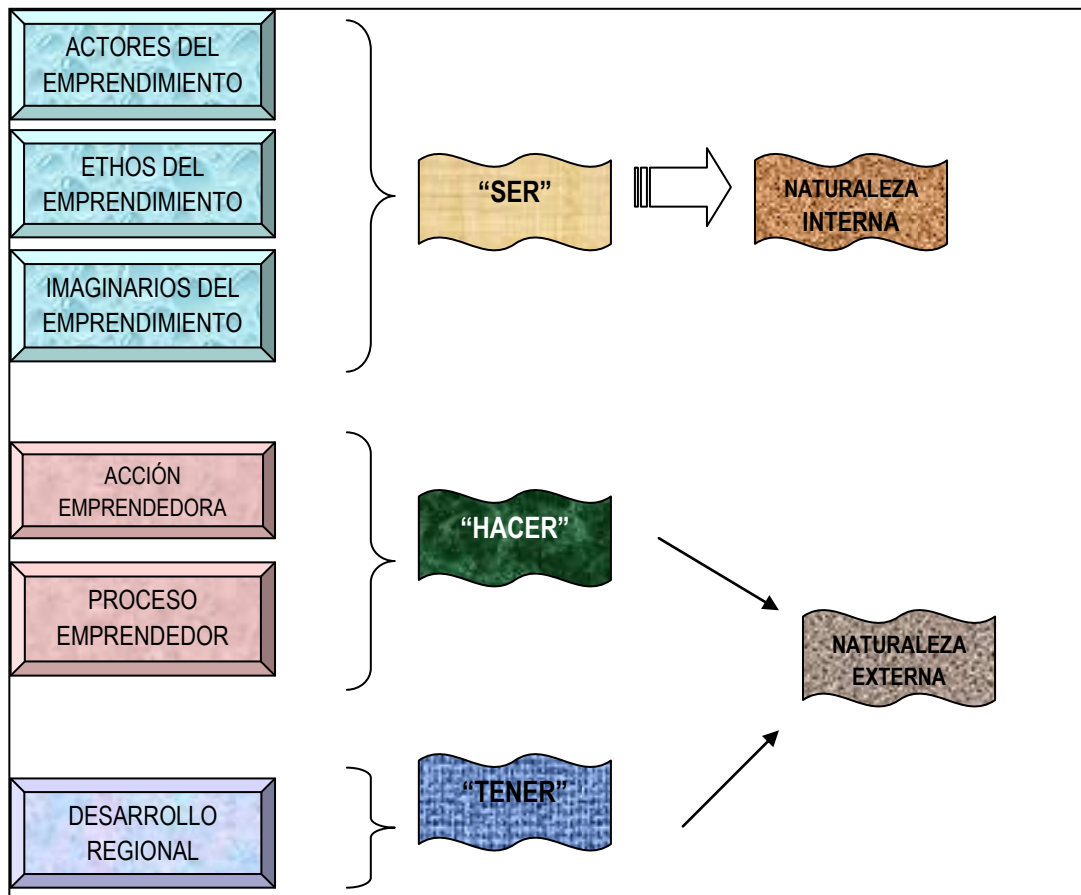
ACTORES DEL EMPRENDIMIENTO

ETHOS DEL EMPRENDIMIENTO

IMAGINARIOS DEL EMPRENDIMIENTO

"SER"

NATURALEZA INTERNA

ACCIÓN EMPRENDEDORA

PROCESO EMPRENDEDOR

"HACER"

NATURALEZA EXTERNA

DESARROLLO REGIONAL

"TENER"